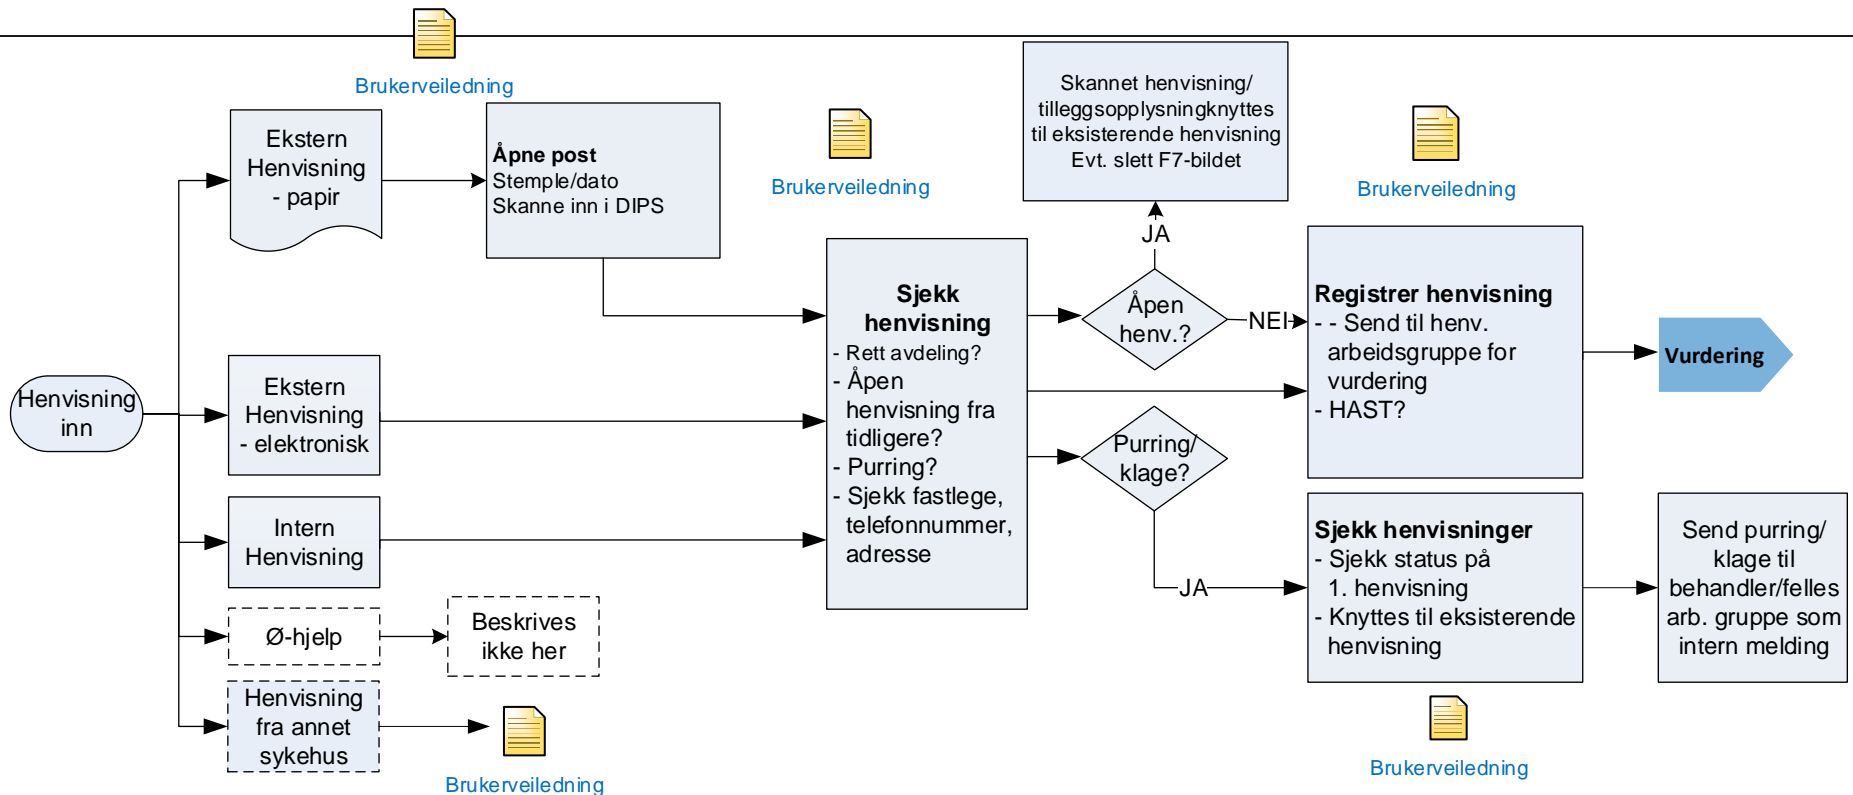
Brukerveiledning

Ekstern Henvisning - papir

Åpne post
Stemple/dato
Skanne inn i DIPS

Brukerveiledning

Skannet henvisning/ tilleggsopplysningknyttes til eksisterende henvisning
Evt. slett F7-bildet

Brukerveiledning

JA

Åpen henv.?

NEI

Henvisning inn

Ekstern Henvisning - elektronisk

Sjekk henvisning
- Rett avdeling?
- Åpen henvisning fra tidligere?
- Purring?
- Sjekk fastlege, telefonnummer, adresse

Registrer henvisning
- - Send til henv. arbeidsgruppe for vurdering
- HAST?

Vurdering

Purring/ klage?

Intern Henvisning

JA

Sjekk henvisninger
- Sjekk status på 1. henvisning
- Knyttes til eksisterende henvisning

Send purring/ klage til behandler/felles arb. gruppe som intern melding

Ø-hjelp

Beskrives ikke her

Henvisning fra annet sykehus

Brukerveiledning

Brukerveiledning